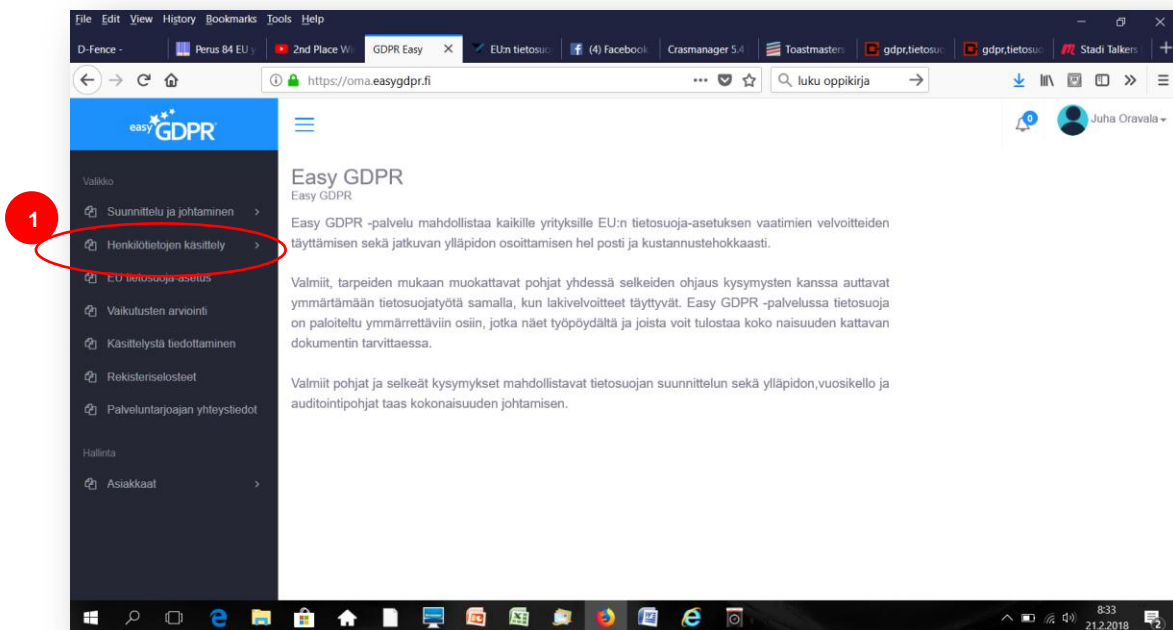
File Edit View History Bookmarks Tools Help

D-Fence - | Perus 84 EU y | 2nd Place Wi | GDPR Easy | EU:n tietosuo | (4) Facebook | Crasmanager 5.4 | Toastmasters | gdpr,tietosuo | gdpr,tietosuo | Stadi Talkers

https://oma.easygdpr.fi

luku oppikirja

easy GDPR

Juha Oravala

0

Valikko

1

Suunnittelu ja johtaminen

Henkilötietojen käsittely

EU tietosuoja-asetus

Vaikutusten arviointi

Käsittelystä tiedottaminen

Rekisteriselosteet

Palveluntarjoajan yhteystiedot

Hallinta

Asiakkaat

Easy GDPR
Easy GDPR

Easy GDPR -palvelu mahdollistaa kaikille yrityksille EU:n tietosuoja-asetuksen vaatimien velvoitteiden täyttämisen sekä jatkuvan ylläpidon osoittamisen hel posti ja kustannustehokkaasti.

Valmiit, tarpeiden mukaan muokattavat pohjat yhdessä selkeiden ohjaus kysymysten kanssa auttavat ymmärtämään tietosuojatyötä samalla, kun lakivelvoitteet täyttyvät. Easy GDPR -palvelussa tietosuoja on paloiteltu ymmärrettäviin osiin, jotka näet työpöydältä ja joista voit tulostaa koko naisuuden kattavan dokumentin tarvittaessa.

Valmiit pohjat ja selkeät kysymykset mahdollistavat tietosuojan suunnittelun sekä ylläpidon,vuosikello ja auditointipohjat taas kokonaisuuden johtamisen.

8:33
21.2.2018